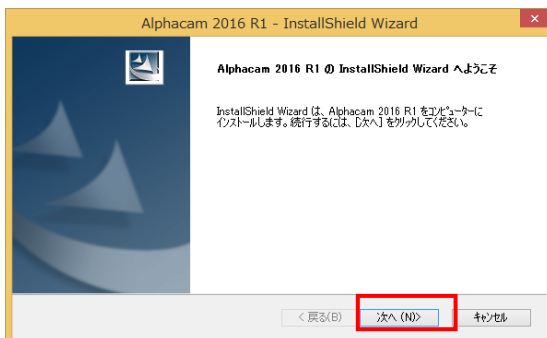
Alphacam 2016 R1 - InstallShield Wizard

Alphacam 2016 R1 の InstallShield Wizard へようこそ

InstallShield Wizard は、Alphacam 2016 R1 をコンピューターにインストールします。続行するには、[次へ] をクリックしてください。

< 戻る(B)

次へ (N)>

キャンセル